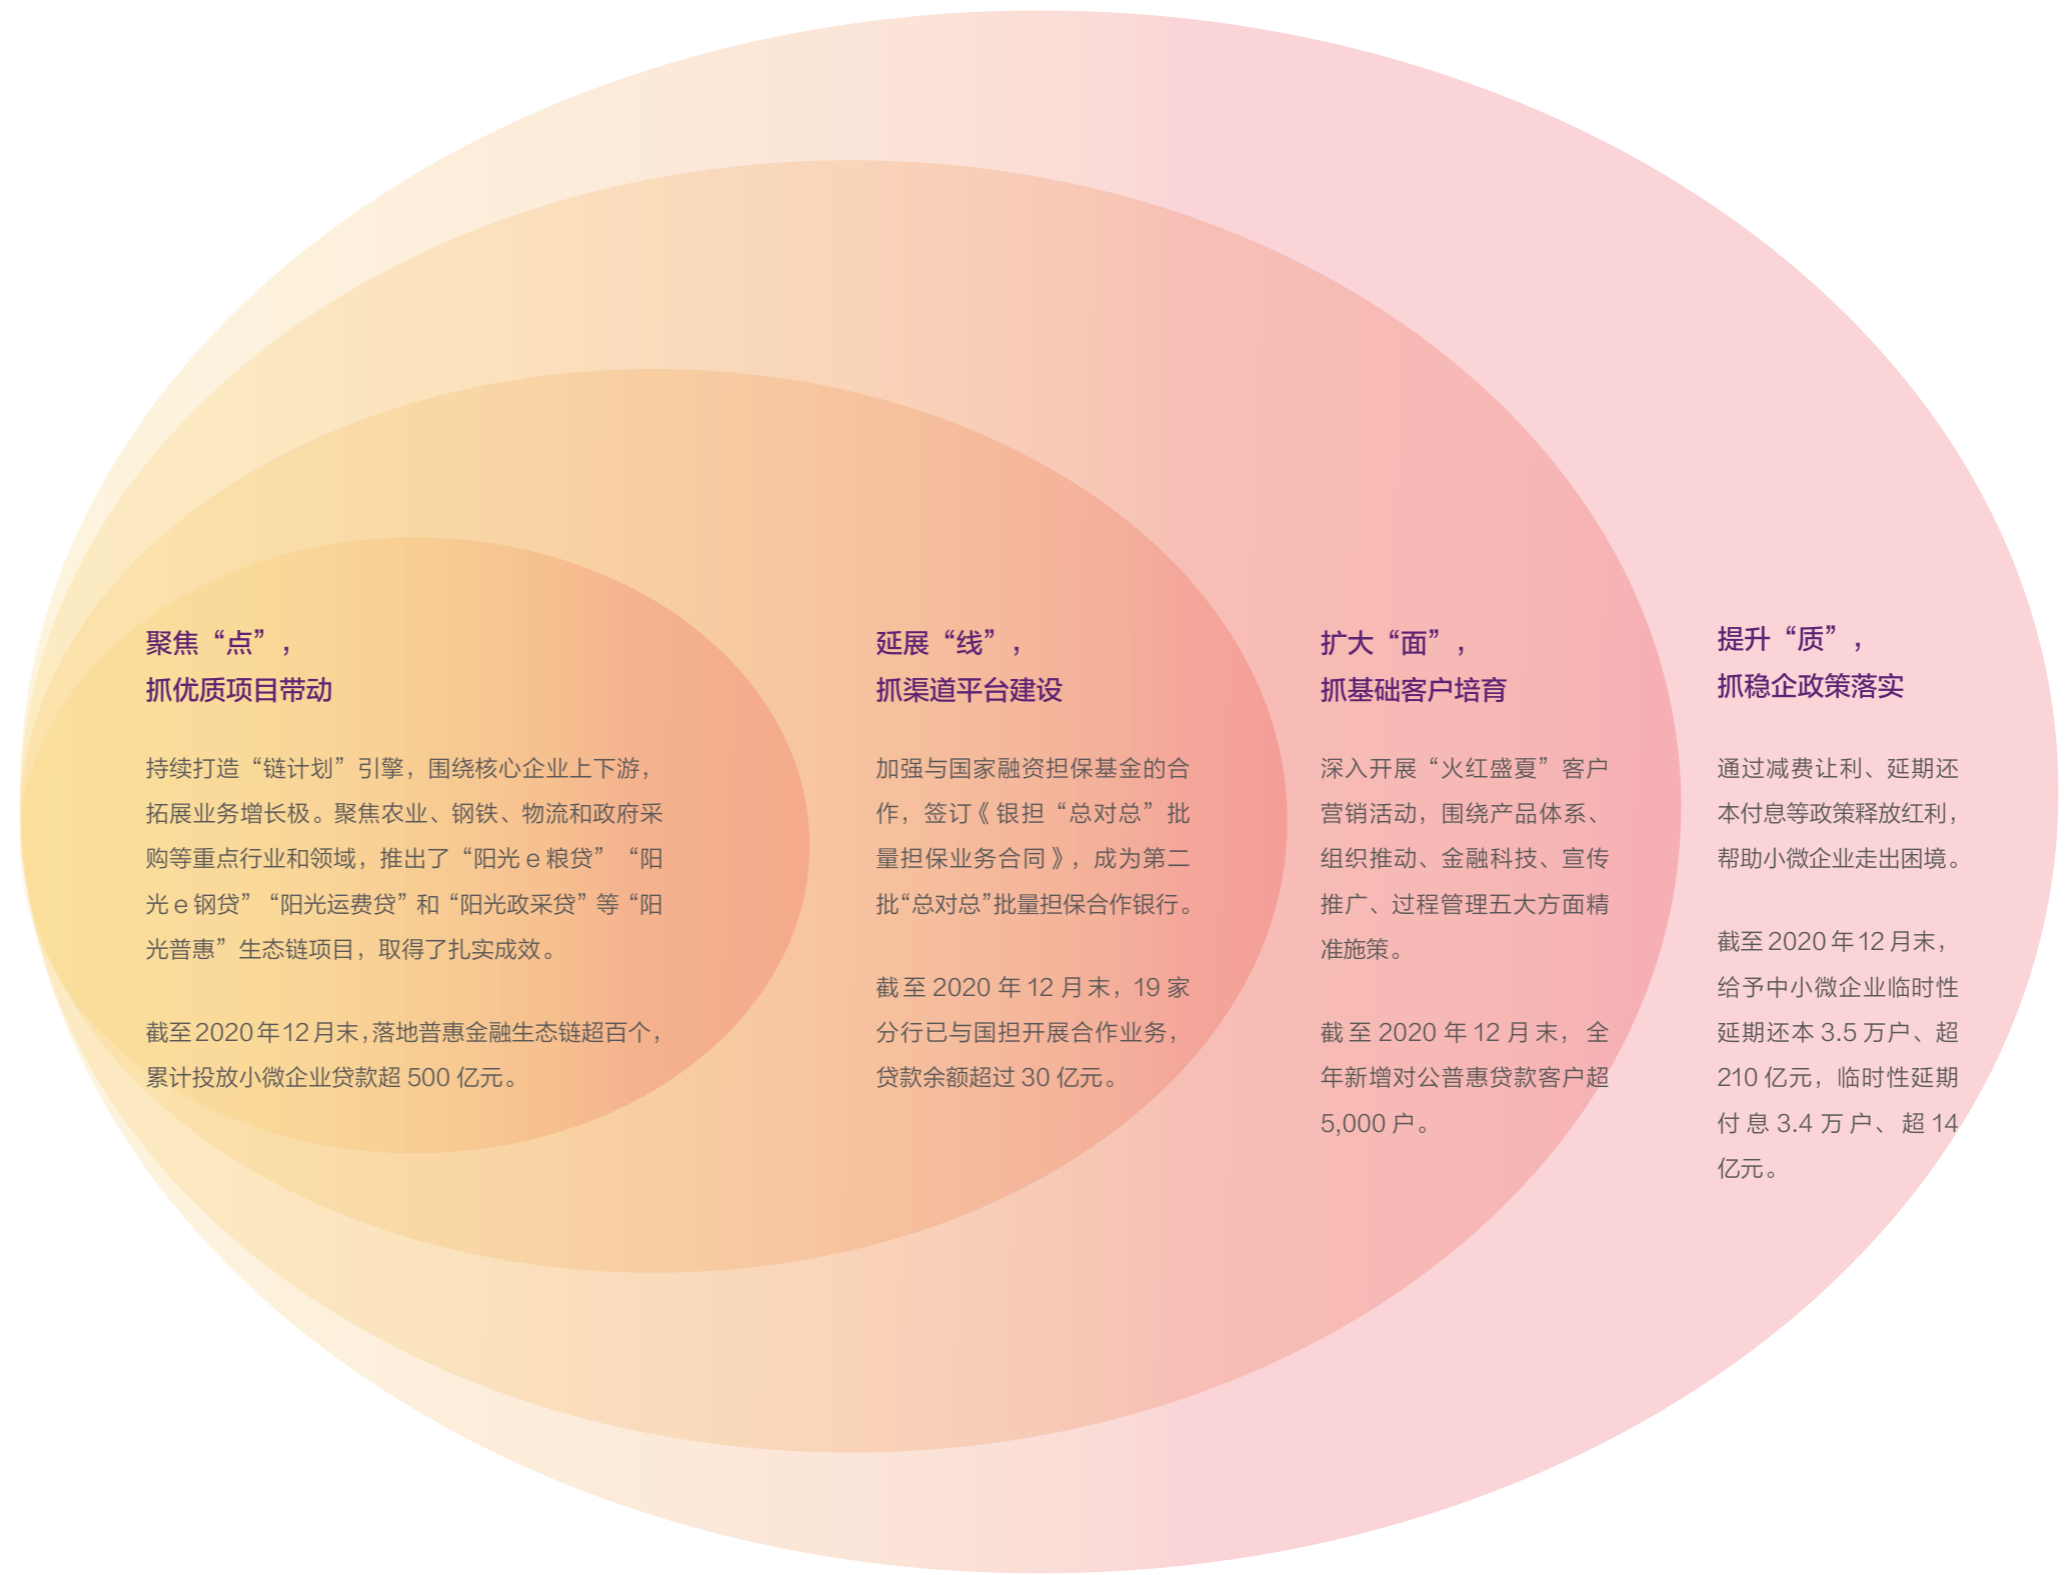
聚焦“点”，
抓优质项目带动

持续打造“链计划”引擎，围绕核心企业上下游，拓展业务增长极。聚焦农业、钢铁、物流和政府采购等重点行业和领域，推出了“阳光 e 粮贷”“阳光 e 钢贷”“阳光运费贷”和“阳光政采贷”等“阳光普惠”生态链项目，取得了扎实成效。

截至2020年12月末，落地普惠金融生态链超百个，累计投放小微企业贷款超 500 亿元。

延展“线”，
抓渠道平台建设

加强与国家融资担保基金的合作，签订《银担“总对总”批量担保业务合同》，成为第二批“总对总”批量担保合作银行。

截至 2020 年 12 月末，19 家分行已与国担开展合作业务，贷款余额超过 30 亿元。

扩大“面”，
抓基础客户培育

深入开展“火红盛夏”客户营销活动，围绕产品体系、组织推动、金融科技、宣传推广、过程管理五大方面精准施策。

截至 2020 年 12 月末，全年新增对公普惠贷款客户超 5,000 户。

提升“质”，
抓稳企政策落实

通过减费让利、延期还本付息等政策释放红利，帮助小微企业走出困境。

截至 2020 年 12 月末，给予中小微企业临时性延期还本 3.5 万户、超 210 亿元，临时性延期付息 3.4 万户、超 14 亿元。